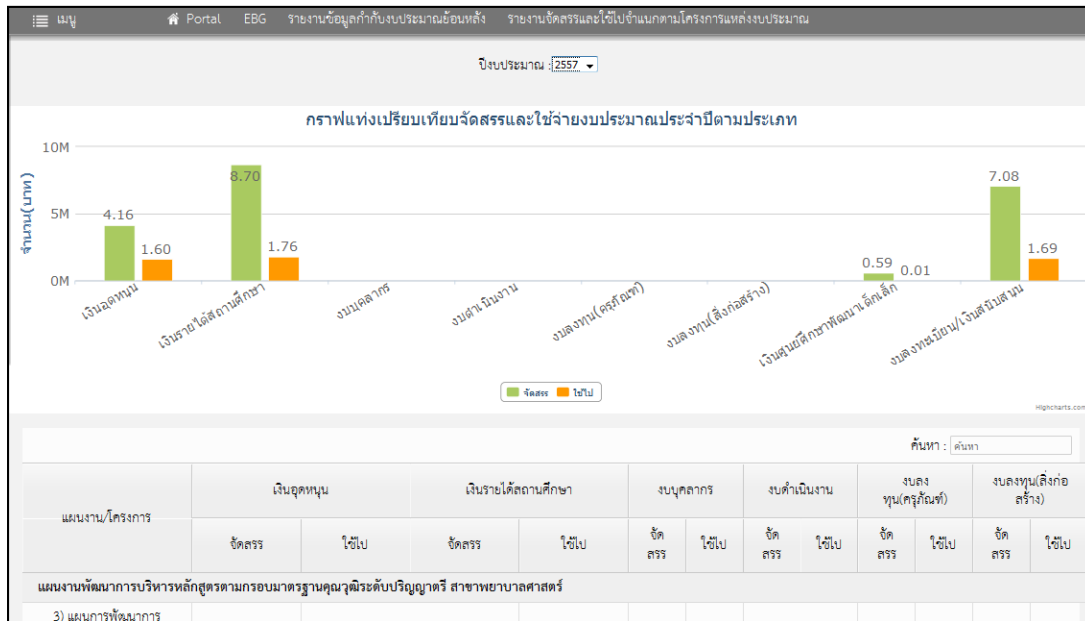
☰ เมนู  Portal  EBG  รายงานข้อมูลกำกับงบประมาณย้อนหลัง  รายงานจัดสรรและใช้ไปจำแนกตามโครงการแหล่งงบประมาณ

ปีงบประมาณ : 2557

กราฟแท่งเปรียบเทียบจัดสรรและใช้จ่ายงบประมาณประจำปีตามประเภท

จำนวน(บาท)

10M
5M
0M

4.16
1.60
8.70
1.76
0.59
0.01
7.08
1.69

เงินอุดหนุน
เงินรายได้สถานศึกษา
งบบุคลากร
งบดำเนินงาน
งบลงทุน(ครุภัณฑ์)
งบลงทุน(สิ่งก่อสร้าง)
เงินศูนย์ศึกษาพัฒนาเด็กเล็ก
งบลงทะเบียน/เงินสนับสนุน

จัดสรร  ใช้ไป

Highcharts.com

ค้นหา : ค้นหา

| แผนงาน/โครงการ | เงินอุดหนุน | | เงินรายได้สถานศึกษา | | งบบุคลากร | | งบดำเนินงาน | | งบลงทุน(ครุภัณฑ์) | | งบลงทุน(สิ่งก่อสร้าง) | |
|---|---|---|---|---|---|---|---|---|---|---|---|---|
| | จัดสรร | ใช้ไป | จัดสรร | ใช้ไป | จัดสรร | ใช้ไป | จัดสรร | ใช้ไป | จัดสรร | ใช้ไป | จัดสรร | ใช้ไป |

แผนงานพัฒนาการบริหารหลักสูตรตามกรอบมาตรฐานคุณวุฒิระดับปริญญาตรี สาขาพยาบาลศาสตร์

3) แผนการพัฒนาการ